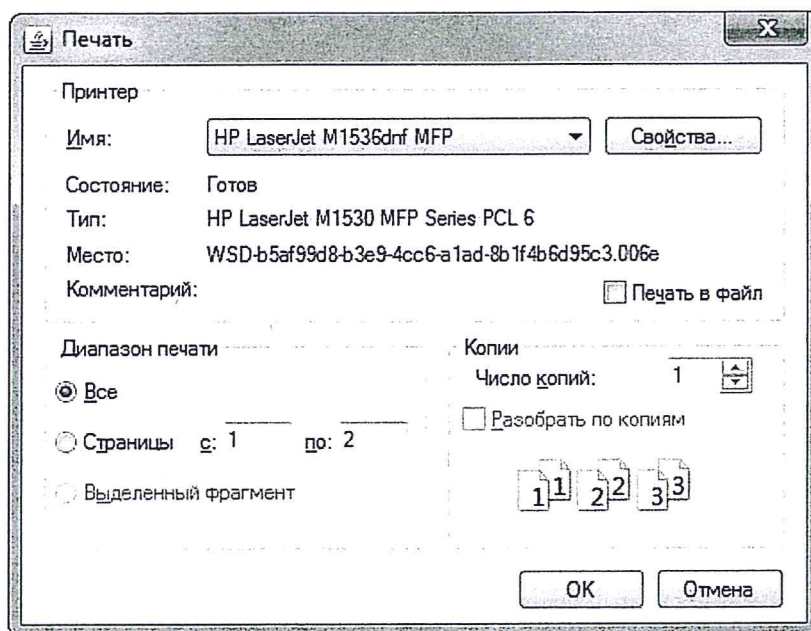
Печать

X

Принтер

Имя: HP LaserJet M1536dnf MFP

Свойства...

Состояние: Готов

Тип: HP LaserJet M1530 MFP Series PCL 6

Место: WSD-b5af99d8-b3e9-4cc6-a1ad-8b1f4b6d95c3.006e

Комментарий:

Печать в файл

Диапазон печати

Все

Страницы с: 1 по: 2

Выделенный фрагмент

Копии

Число копий: 1

Разобрать по копиям

1 1 2 2 3 3

OK

Отмена